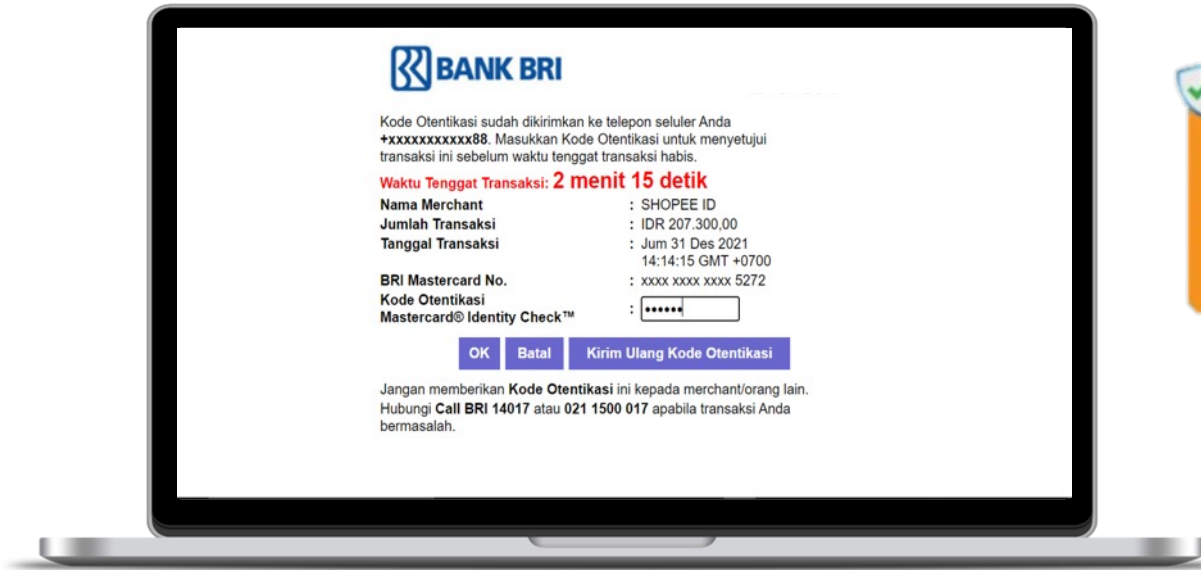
BANK BRI

Kode Otentikasi sudah dikirimkan ke telepon seluler Anda +xxxxxxxxxxx88. Masukkan Kode Otentikasi untuk menyetujui transaksi ini sebelum waktu tenggat transaksi habis.

Waktu Tenggat Transaksi: 2 menit 15 detik

| | | |
|---|---|---|
| Nama Merchant | : | SHOPEE ID |
| Jumlah Transaksi | : | IDR 207.300,00 |
| Tanggal Transaksi | : | Jum 31 Des 2021 14:14:15 GMT +0700 |
| BRI Mastercard No. | : | xxxx xxxx xxxx 5272 |
| Kode Otentikasi Mastercard® Identity Check™ | : | •••••• |

OK Batal Kirim Ulang Kode Otentikasi

Jangan memberikan Kode Otentikasi ini kepada merchant/orang lain. Hubungi Call BRI 14017 atau 021 1500 017 apabila transaksi Anda bermasalah.